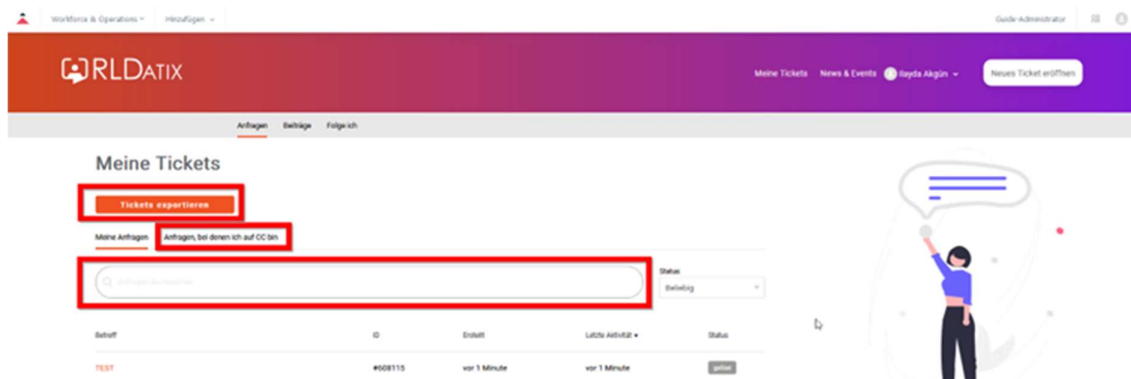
Workforce & Operations ⌄ Hinzufügen ⌄

Guide-Administrator

RLDATIX

Meine Tickets News & Events Ilayda Akgün ⌄ Neues Ticket eröffnen

Anfragen Beiträge Folge ich

Meine Tickets

Tickets exportieren

Meine Anfragen Anfragen, bei denen ich auf CC bin

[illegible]

Status
Beliebig

| Betreff | ID | Erstellt | Letzte Aktivität ▾ | Status |
|---|---|---|---|---|
| TEST | #608115 | vor 1 Minute | vor 1 Minute | gelöst |